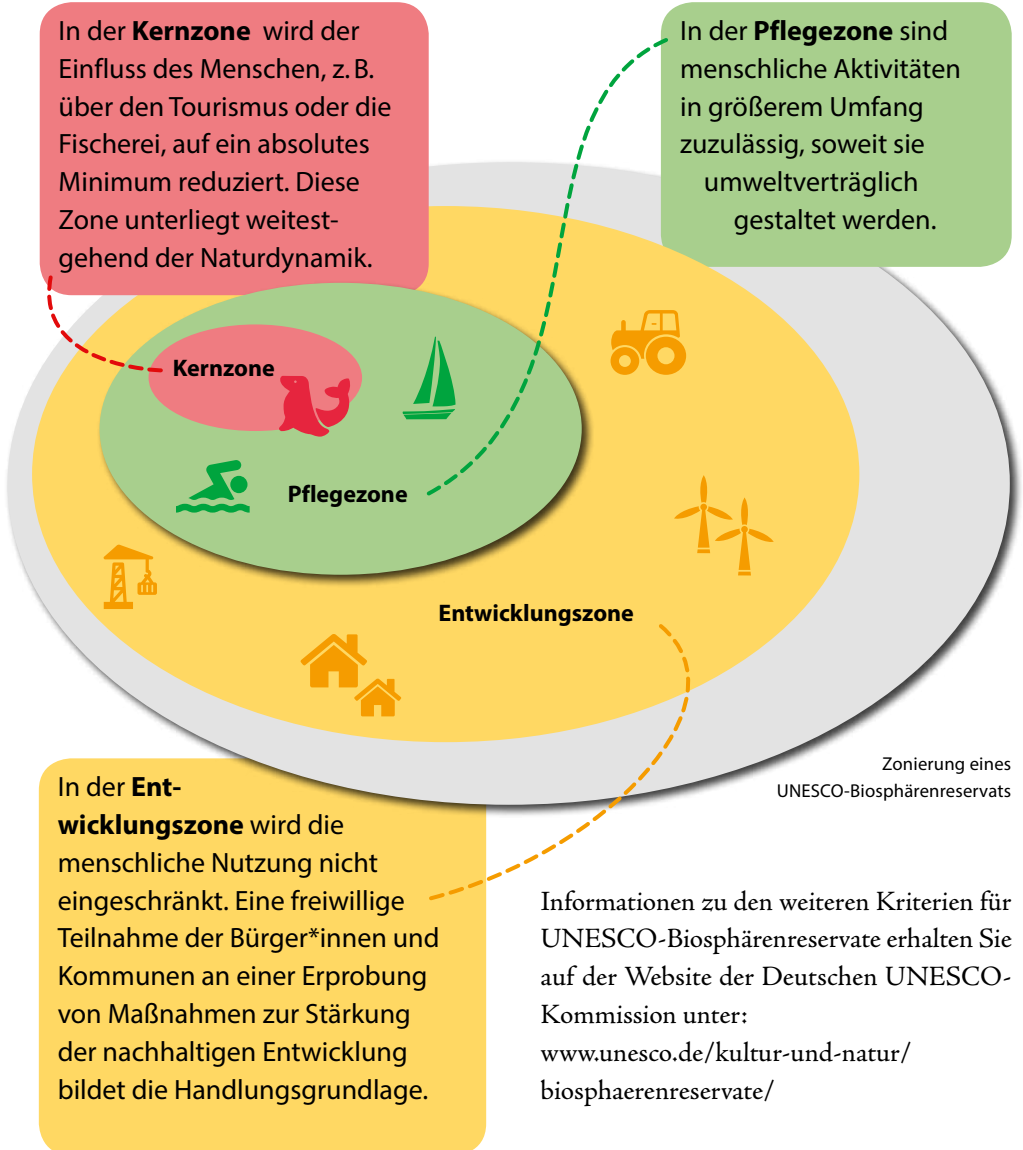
In der **Kernzone** wird der Einfluss des Menschen, z. B. über den Tourismus oder die Fischerei, auf ein absolutes Minimum reduziert. Diese Zone unterliegt weitestgehend der Naturdynamik.

In der **Pflegezone** sind menschliche Aktivitäten in größerem Umfang zuzulässig, soweit sie umweltverträglich gestaltet werden.

Kernzone

Pflegezone

Entwicklungszone

Zonierung eines UNESCO-Biosphärenreservats

In der **Entwicklungszone** wird die menschliche Nutzung nicht eingeschränkt. Eine freiwillige Teilnahme der Bürger*innen und Kommunen an einer Erprobung von Maßnahmen zur Stärkung der nachhaltigen Entwicklung bildet die Handlungsgrundlage.

Informationen zu den weiteren Kriterien für UNESCO-Biosphärenreservate erhalten Sie auf der Website der Deutschen UNESCO-Kommission unter:
www.unesco.de/kultur-und-natur/biosphaerenreservate/